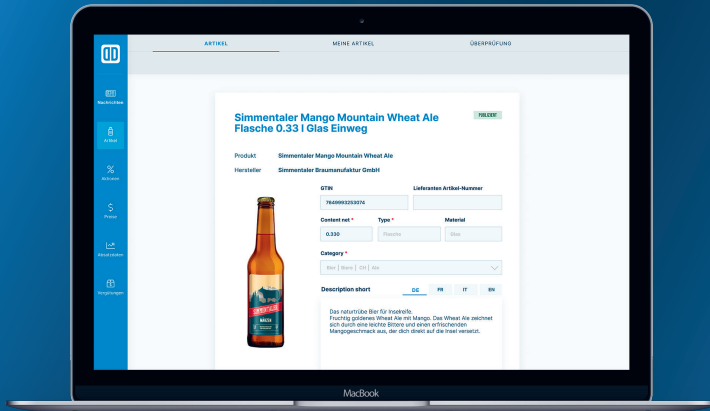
ARTIKEL
MEINE ARTIKEL
ÜBERPRÜFUNG

Nachrichten
Artikel
Aktionen
Preise
Absatzdaten
Vergütungen

Simmentaler Mango Mountain Wheat Ale Flasche 0.33 l Glas Einweg

PUBLIZIERT

Produkt Simmentaler Mango Mountain Wheat Ale
Hersteller Simmentaler Braumanufaktur GmbH

GTIN
7640993253074
Lieferanten Artikel-Nummer

Content net *
0.330
Type *
Flasche
Material
Glas

Category *
Bier | Ware | CH | Ale

Description short
DE FR IT EN

Das naturtrübe Bier für Inselkeife.
Fruchtig goldenes Wheat Ale mit Mango. Das Wheat Ale zeichnet sich durch eine leichte Bittere und einen erfrischenden Mangogeschmack aus, der dich direkt auf die Insel versetzt.

MacBook